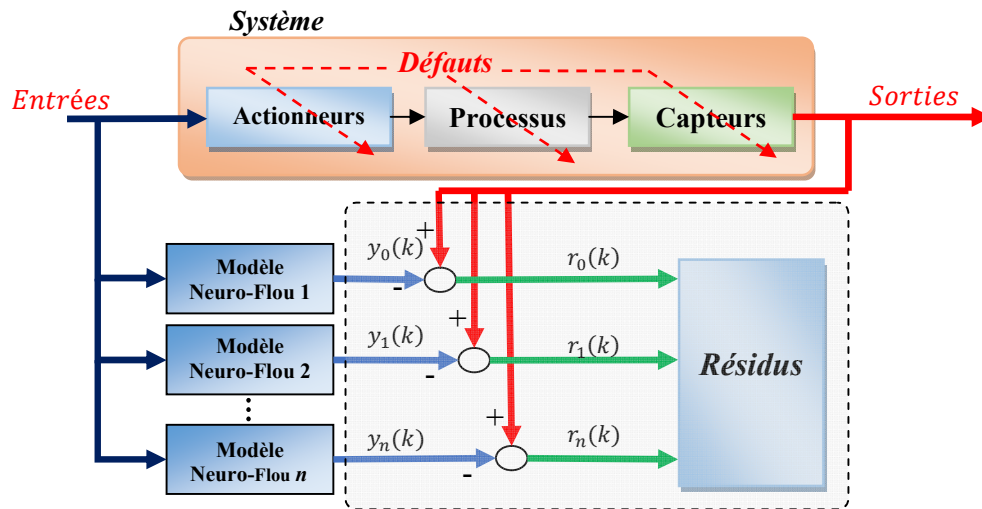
Système

Défauts

Entrées

Actionneurs

Processus

Capteurs

Sorties

Modèle Neuro-Flou 1

$y_0(k)$

+

-

$r_0(k)$

Modèle Neuro-Flou 2

$y_1(k)$

+

-

$r_1(k)$

Résidus

⋮

Modèle Neuro-Flou $n$

$y_n(k)$

+

-

$r_n(k)$